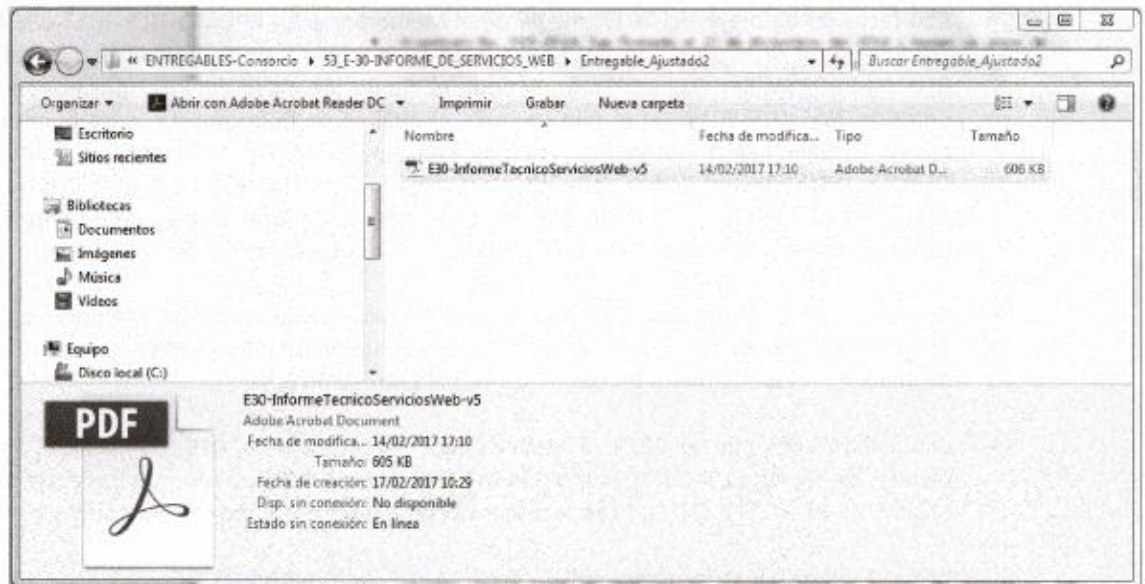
« ENTREGABLES-Consorcio ▸ 53_E-30-INFORME_DE_SERVICIOS_WEB ▸ Entregable_Ajustado2

Buscar Entregable_Ajustado2

Organizar ▾ Abrir con Adobe Acrobat Reader DC ▾ Imprimir Grabar Nueva carpeta

Escritorio
Sitios recientes

Bibliotecas
Documentos
Imágenes
Música
Vídeos

Equipo
Disco local (C:)

| Nombre | Fecha de modifica... | Tipo | Tamaño |
|---|---|---|---|
| E30-InformeTecnicoServiciosWeb-v5 | 14/02/2017 17:10 | Adobe Acrobat D... | 606 KB |

PDF

E30-InformeTecnicoServiciosWeb-v5
Adobe Acrobat Document
Fecha de modifica... 14/02/2017 17:10
Tamaño: 605 KB
Fecha de creación: 17/02/2017 10:29
Disp. sin conexión: No disponible
Estado sin conexión: En línea